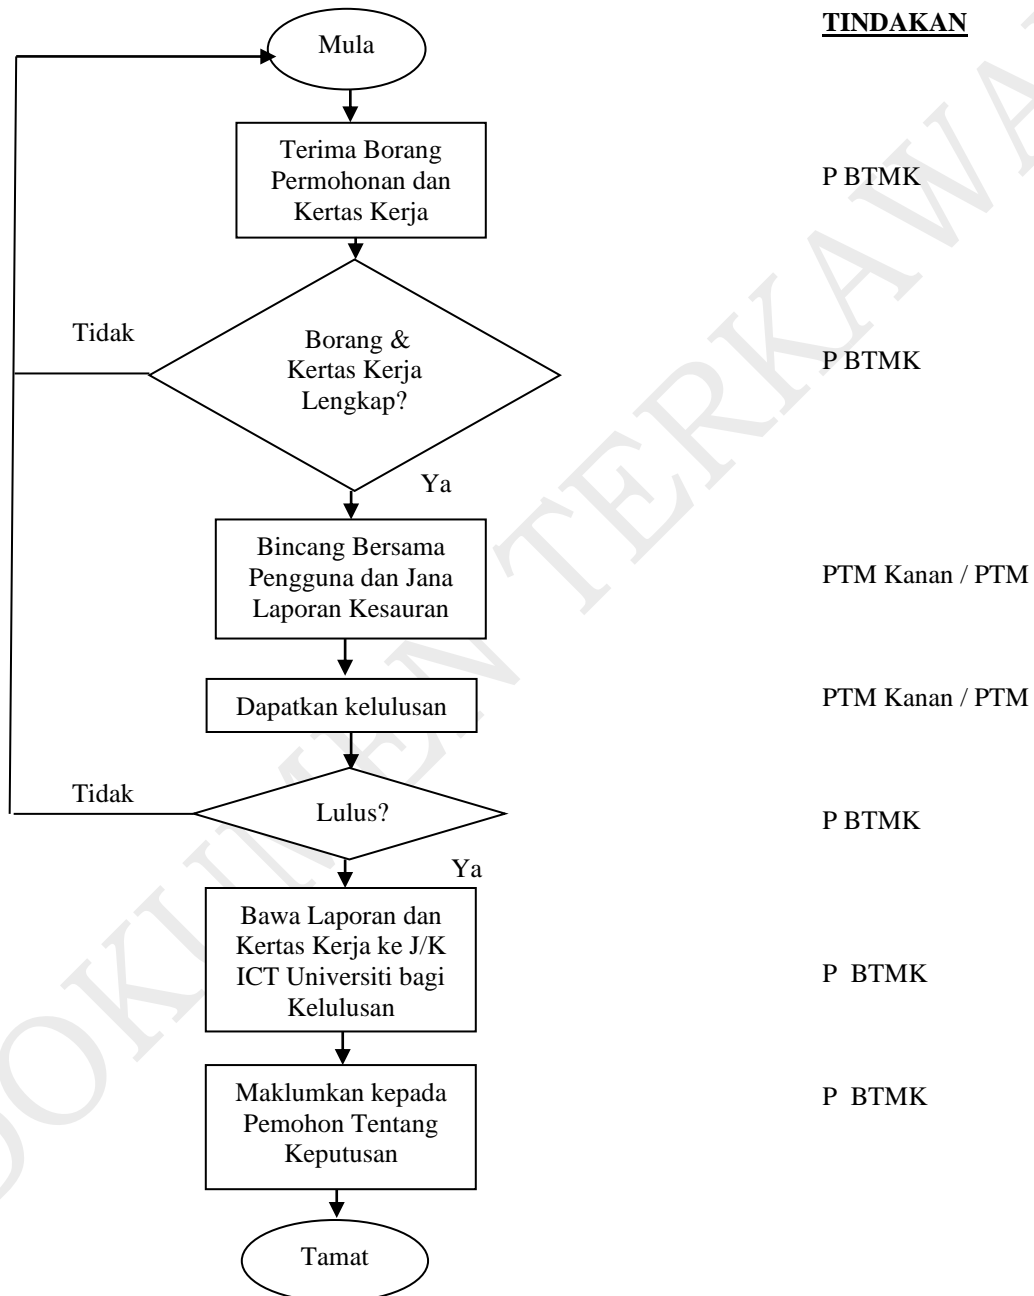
TINDAKAN

Mula

Terima Borang Permohonan dan Kertas Kerja

P BTMK

Tidak

Borang & Kertas Kerja Lengkap?

P BTMK

Ya

Bincang Bersama Pengguna dan Jana Laporan Kesauran

PTM Kanan / PTM

Dapatkan kelulusan

PTM Kanan / PTM

Tidak

Lulus?

P BTMK

Ya

Bawa Laporan dan Kertas Kerja ke J/K ICT Universiti bagi Kelulusan

P BTMK

Maklumkan kepada Pemohon Tentang Keputusan

P BTMK

Tamat

DOKUMEN TERKAWAL